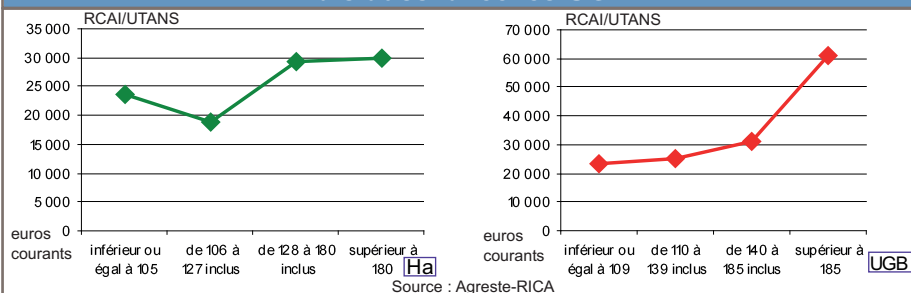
RCAI/UTANS

35 000
30 000
25 000
20 000
15 000
10 000
5 000
0

euros courants

inférieur ou égal à 105
de 106 à 127 inclus
de 128 à 180 inclus
supérieur à 180
Ha

RCAI/UTANS

70 000
60 000
50 000
40 000
30 000
20 000
10 000
0

euros courants

inférieur ou égal à 109
de 110 à 139 inclus
de 140 à 185 inclus
supérieur à 185
UGB

Source : Agreste-RICA